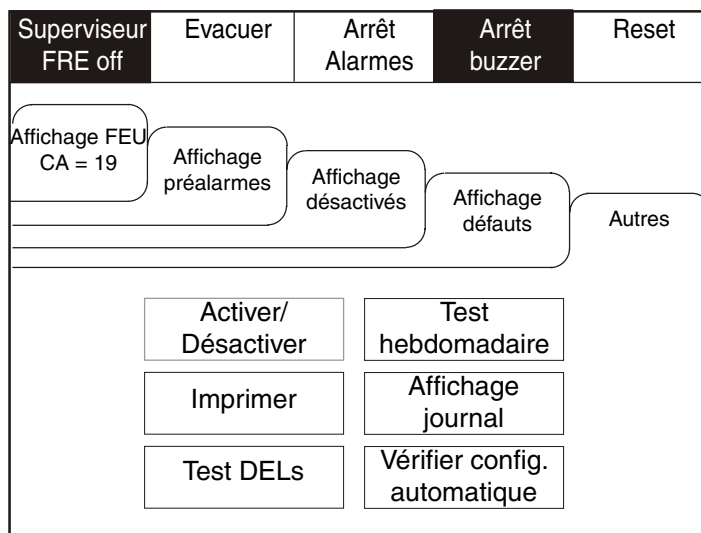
Superviseur FRE off

Evacuer

Arrêt Alarmes

Arrêt buzzer

Reset

Affichage FEU CA = 19

Affichage préalarmes

Affichage désactivés

Affichage défauts

Autres

Activer/ Désactiver

Test hebdomadaire

Imprimer

Affichage journal

Test DELs

Vérifier config. automatique